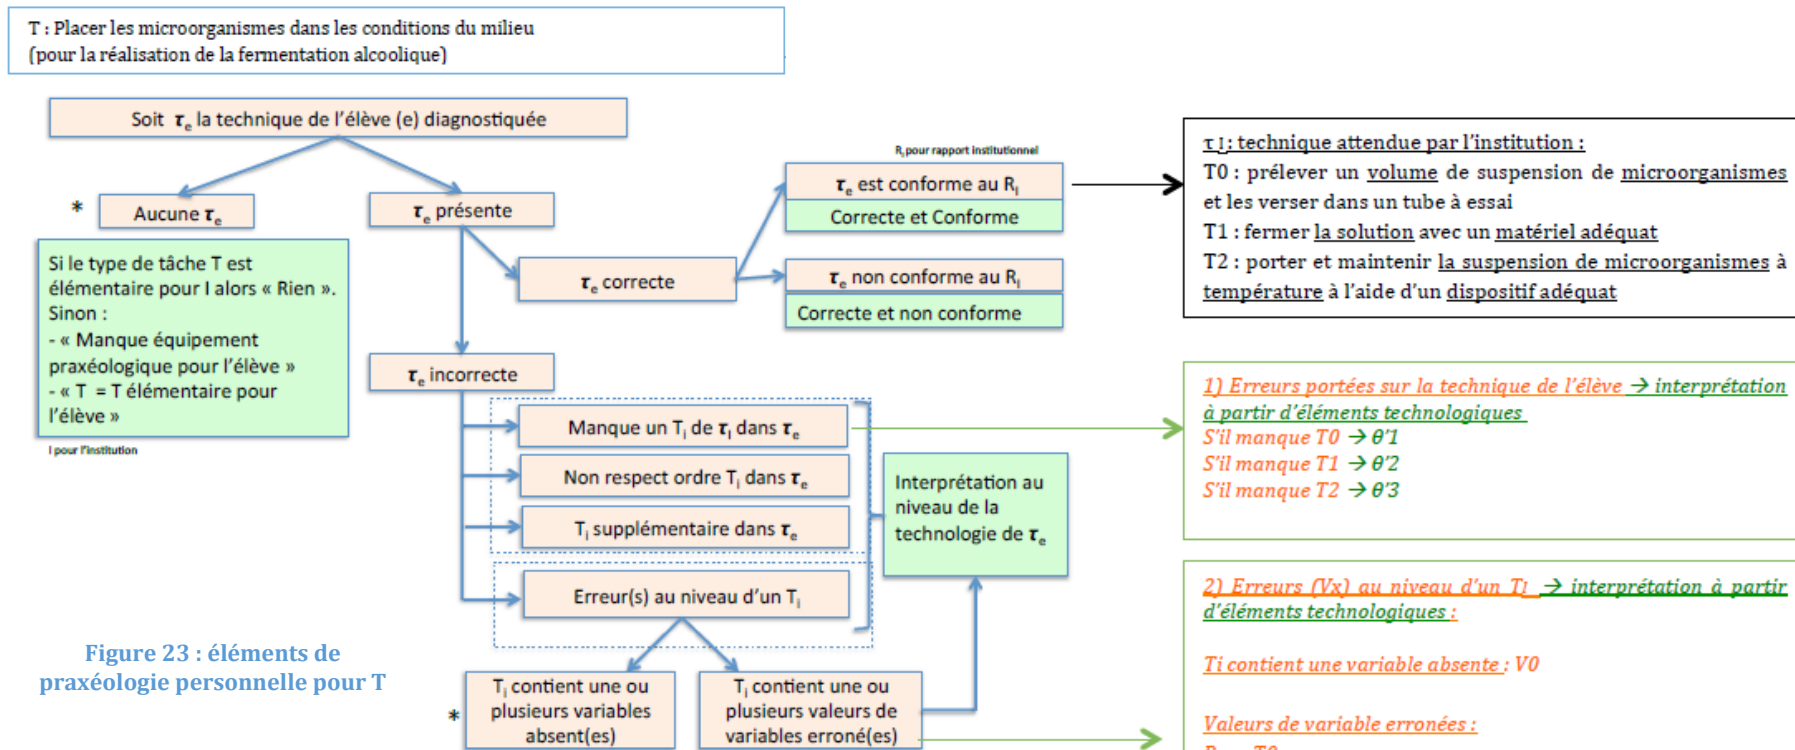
T : Placer les microorganismes dans les conditions du milieu (pour la réalisation de la fermentation alcoolique)

Soit $\tau_e$ la technique de l'élève (e) diagnostiquée

* Aucune $\tau_e$

$\tau_e$ présente

Si le type de tâche T est élémentaire pour I alors « Rien ». Sinon :
- « Manque équipement praxéologique pour l'élève »
- « T = T élémentaire pour l'élève »

I pour l'institution

$\tau_e$ correcte

R$_I$ pour rapport institutionnel

$\tau_e$ est conforme au R$_I$

Correcte et Conforme

$\tau_e$ non conforme au R$_I$

Correcte et non conforme

$\tau$ I : technique attendue par l'institution :
T0 : prélever un volume de suspension de microorganismes et les verser dans un tube à essai
T1 : fermer la solution avec un matériel adéquat
T2 : porter et maintenir la suspension de microorganismes à température à l'aide d'un dispositif adéquat

$\tau_e$ incorrecte

Manque un T$_i$ de $\tau_I$ dans $\tau_e$

Non respect ordre T$_i$ dans $\tau_e$

T$_i$ supplémentaire dans $\tau_e$

Erreur(s) au niveau d'un T$_i$

Interprétation au niveau de la technologie de $\tau_e$

1) Erreurs portées sur la technique de l'élève → interprétation à partir d'éléments technologiques
S'il manque T0 → θ'1
S'il manque T1 → θ'2
S'il manque T2 → θ'3

2) Erreurs (Vx) au niveau d'un TI → interprétation à partir d'éléments technologiques :

Ti contient une variable absente : V0

Valeurs de variable erronées :

Figure 23 : éléments de praxéologie personnelle pour T

* T$_i$ contient une ou plusieurs variables absent(es)

T$_i$ contient une ou plusieurs valeurs de variables erroné(es)